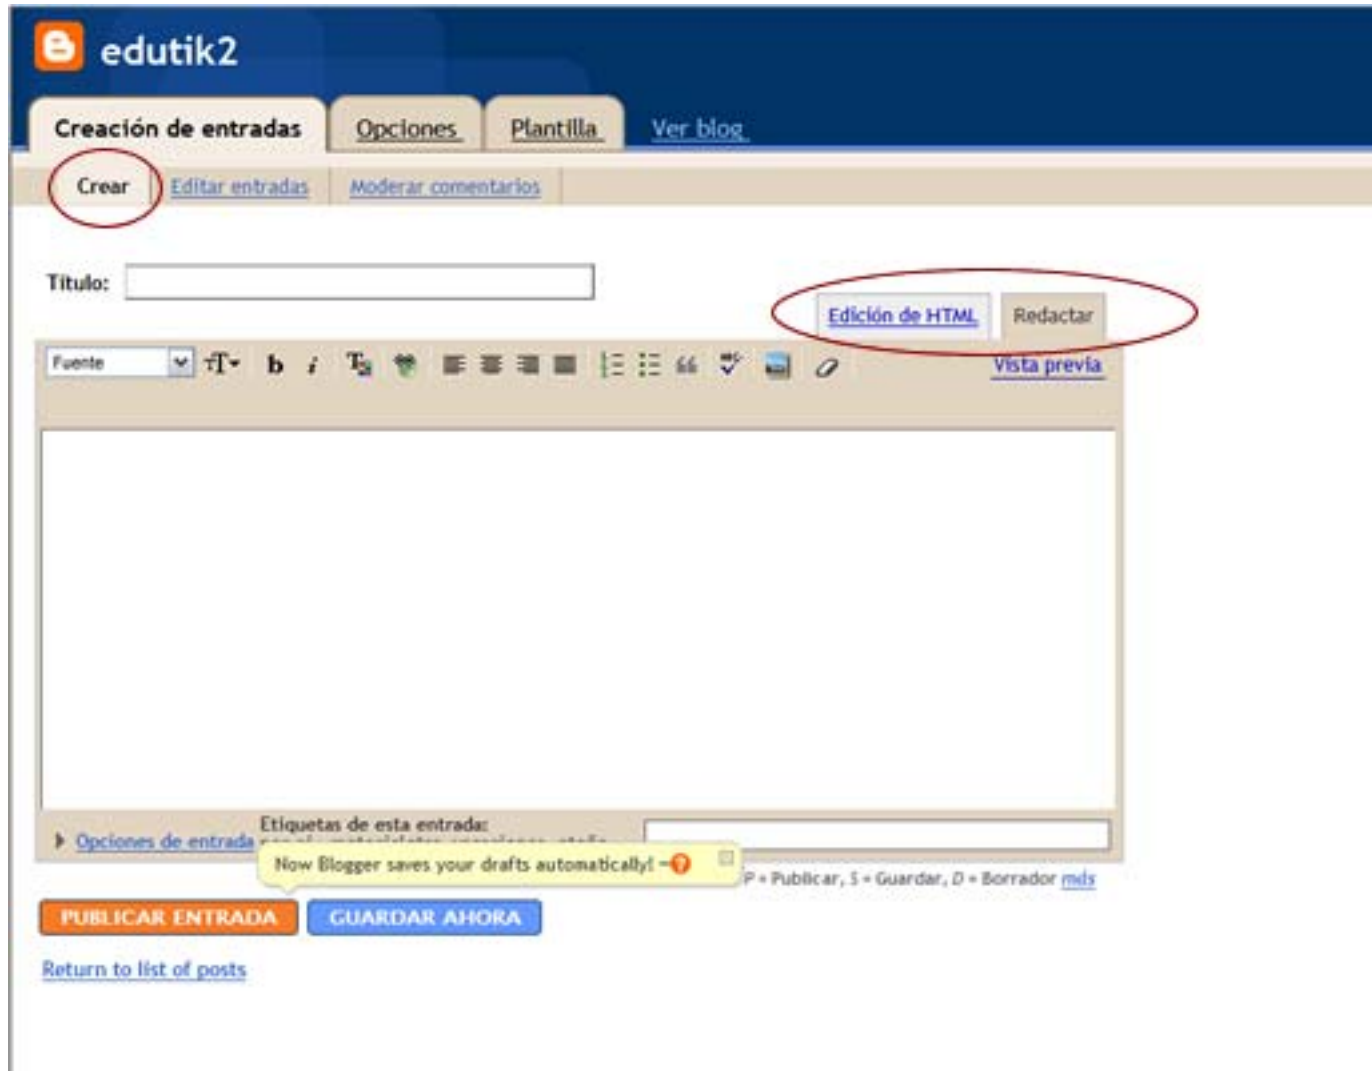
edutik2

Creación de entradas | Opciones | Plantilla | Ver blog

Crear | Editar entradas | Moderar comentarios

Título:

Edición de HTML | Redactar

Fuente

b i

Vista previa

Opciones de entrada

Etiquetas de esta entrada:

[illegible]

Now Blogger saves your drafts automatically!

P = Publicar, S = Guardar, D = Borrador más

PUBLICAR ENTRADA

GUARDAR AHORA

Return to list of posts